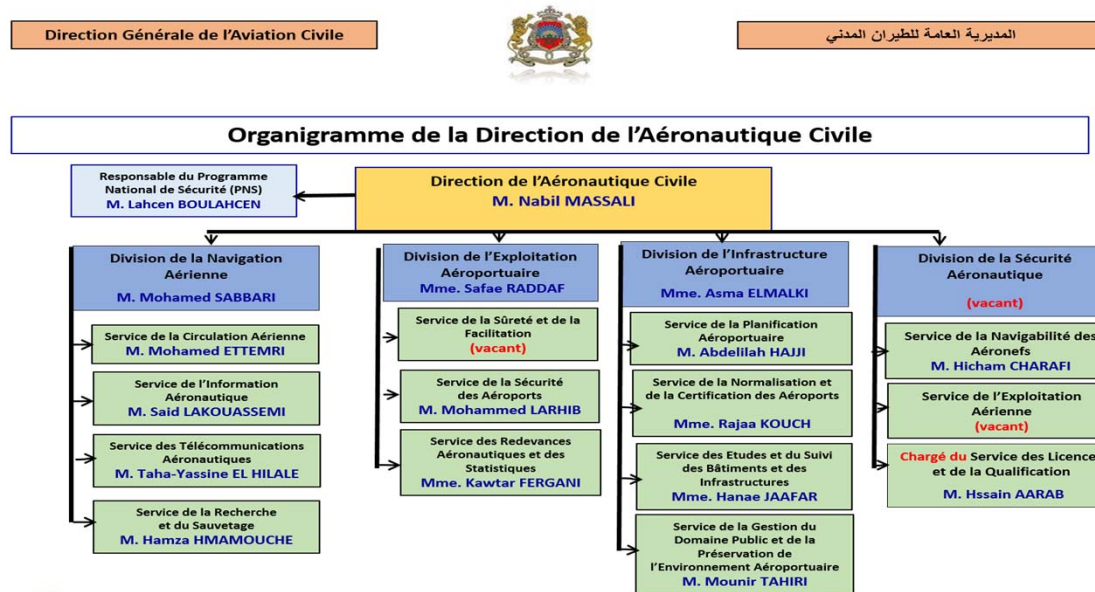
Direction Générale de l'Aviation Civile

المديرية العامة للطيران المدني

Organigramme de la Direction de l'Aéronautique Civile

Responsable du Programme National de Sécurité (PNS)
M. Lahcen BOULAHCEN

Direction de l'Aéronautique Civile
M. Nabil MASSALI

Division de la Navigation Aérienne
M. Mohamed SABBARI

Service de la Circulation Aérienne
M. Mohamed ETTEMRI

Service de l'Information Aéronautique
M. Said LAKOUASSEMI

Service des Télécommunications Aéronautiques
M. Taha-Yassine EL HILALE

Service de la Recherche et du Sauvetage
M. Hamza HMAMOUCHE

Division de l'Exploitation Aéroportuaire
Mme. Safae RADDAF

Service de la Sûreté et de la Facilitation
(vacant)

Service de la Sécurité des Aéroports
M. Mohammed LARHIB

Service des Redevances Aéronautiques et des Statistiques
Mme. Kawtar FERGANI

Division de l'Infrastructure Aéroportuaire
Mme. Asma ELMALKI

Service de la Planification Aéroportuaire
M. Abdelilah HAJJI

Service de la Normalisation et de la Certification des Aéroports
Mme. Rajaa KOUCH

Service des Etudes et du Suivi des Bâtiments et des Infrastructures
Mme. Hanae JAAFAR

Service de la Gestion du Domaine Public et de la Préservation de l'Environnement Aéroportuaire
M. Mounir TAHIRI

Division de la Sécurité Aéronautique
(vacant)

Service de la Navigabilité des Aéronefs
M. Hicham CHARAFI

Service de l'Exploitation Aérienne
(vacant)

Chargé du Service des Licence et de la Qualification
M. Hssain AARAB